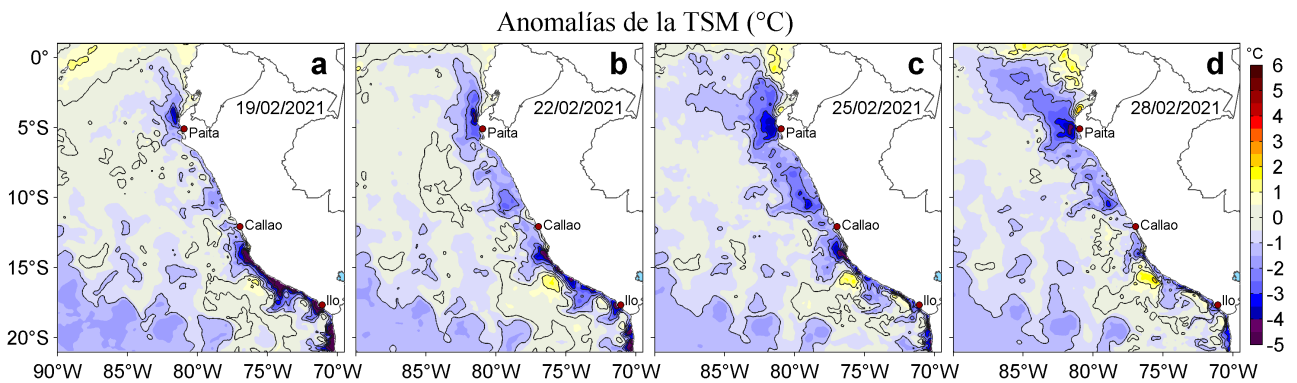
Anomalías de la TSM (°C)

a
19/02/2021
Paita
Callao
Ilo

b
22/02/2021
Paita
Callao
Ilo

c
25/02/2021
Paita
Callao
Ilo

d
28/02/2021
Paita
Callao
Ilo

0°
5°S
10°S
15°S
20°S

90°W 85°W 80°W 75°W 70°W 85°W 80°W 75°W 70°W 85°W 80°W 75°W 70°W 85°W 80°W 75°W 70°W

°C
6
5
4
3
2
1
0
-1
-2
-3
-4
-5